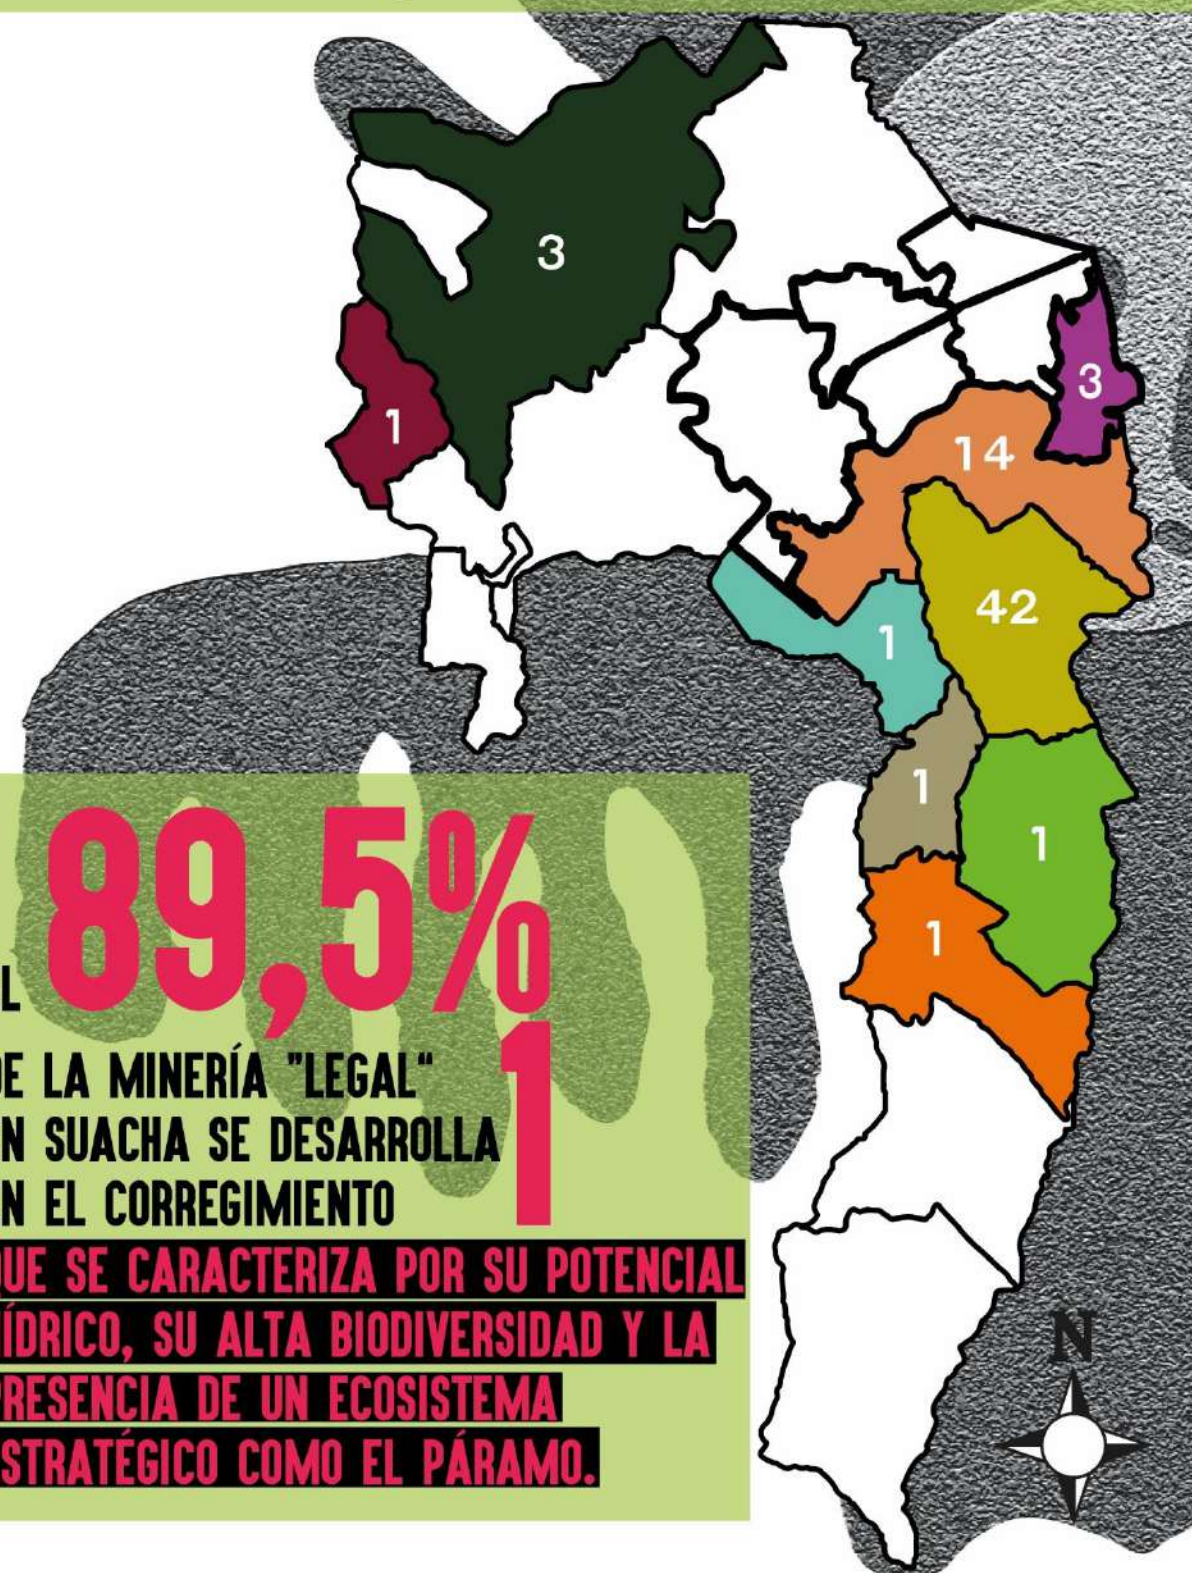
3

1

3

14

42

1

1

1

1

L 89,5%

E LA MINERÍA "LEGAL" N SUACHA SE DESARROLLA N EL CORREGIMIENTO 1

UE SE CARACTERIZA POR SU POTENCIAL ÍDRICO, SU ALTA BIODIVERSIDAD Y LA RESENCIA DE UN ECOSISTEMA STRATÉGICO COMO EL PÁRAMO.

N